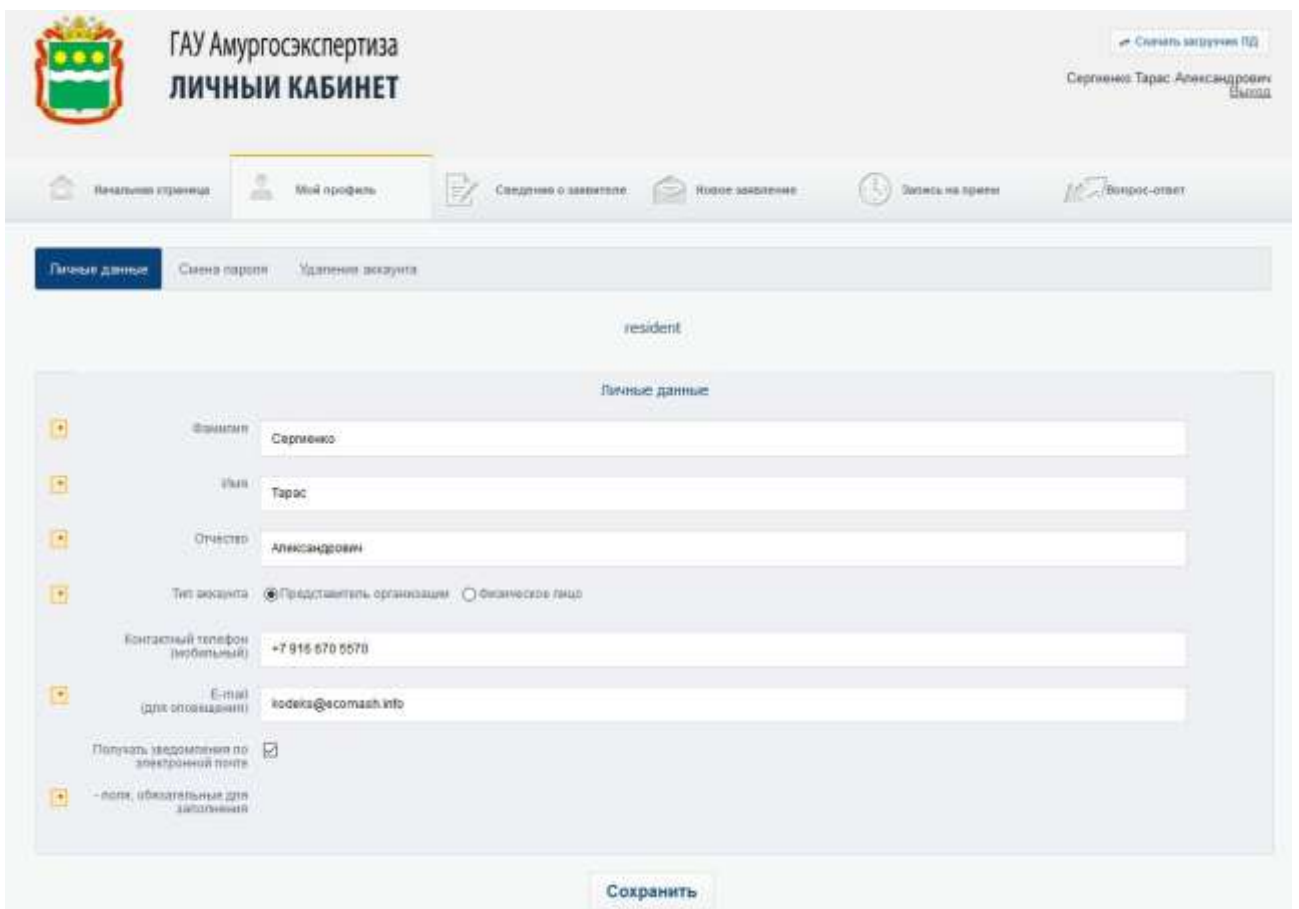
ГАУ Амургосэкспертиза
ЛИЧНЫЙ КАБИНЕТ

Скачать загрузчик ПД
Сергиенко Тарас Александрович
Выход

Начальная страница
Мой профиль
Сведения о заявителе
Новое заявление
Запись на прием
Вопрос-ответ

Личные данные
Смена пароля
Удаление аккаунта

resident

Личные данные

Фамилия
Сергиенко

Имя
Тарас

Отчество
Александрович

Тип аккаунта
Представитель организации
Физическое лицо

Контактный телефон (мобильный)
+7 916 670 5570

E-mail (для оповещения)
kodeks@ecomash.info

Получать уведомления по электронной почте

- поля, обязательные для заполнения

Сохранить